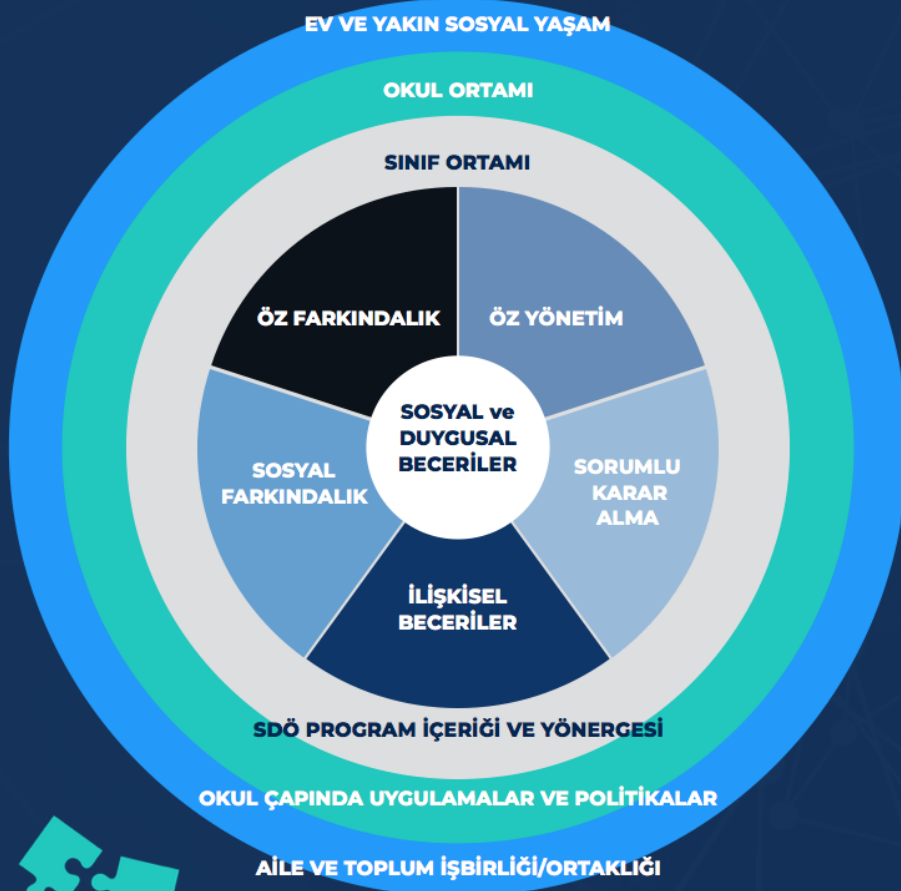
EV VE YAKIN SOSYAL YAŞAM

OKUL ORTAMI

SINIF ORTAMI

ÖZ FARKINDALIK

ÖZ YÖNETİM

SOSYAL ve DUYGUSAL BECERİLER

SOSYAL FARKINDALIK

SORUMLU KARAR ALMA

İLİŞKİSEL BECERİLER

SDÖ PROGRAM İÇERİĞİ VE YÖNERGESİ

OKUL ÇAPINDA UYGULAMALAR VE POLİTİKALAR

AİLE VE TOPLUM İŞBİRLİĞİ/ORTAKLIĞI